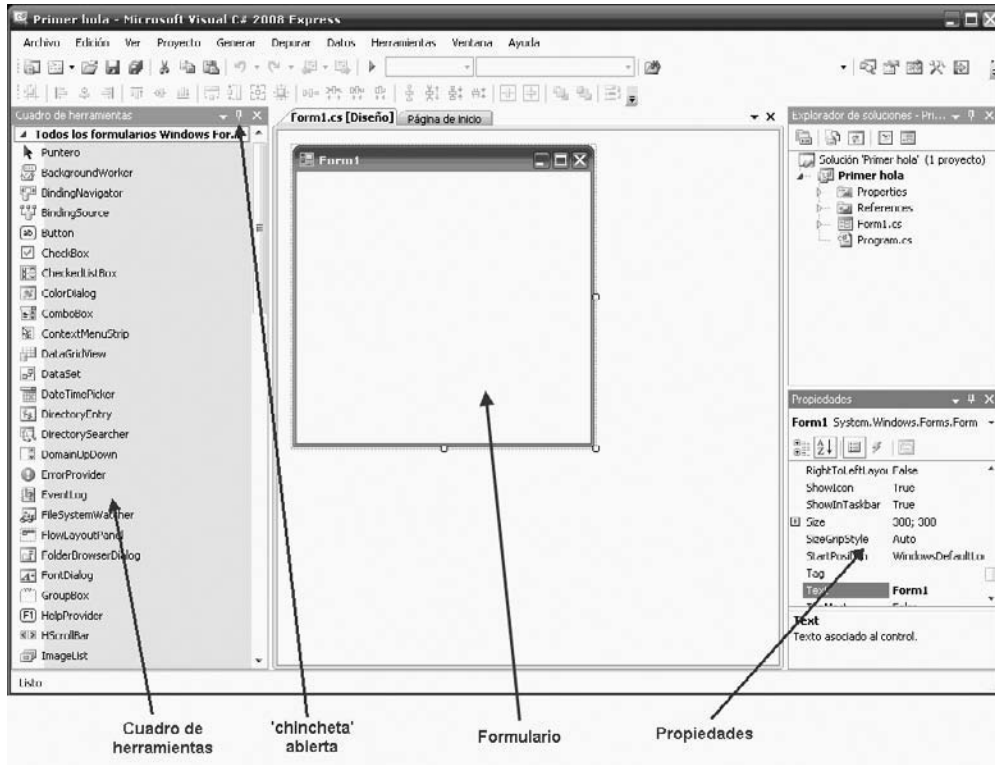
Primer hola - Microsoft Visual C# 2008 Express

Archivo Edición Ver Proyecto Generar Depurar Datos Herramientas Ventana Ayuda

Cuadro de herramientas

Todos los formularios Windows For...

Puntero
BackgroundWorker
BindingNavigator
BindingSource
Button
CheckBox
CheckedListBox
ColorDialog
ComboBox
ContextMenuStrip
DataGridView
DataSet
DateTimePicker
DirectoryEntry
DirectorySearcher
DomainUpDown
ErrorProvider
EventLog
FileSystemWatcher
FlowLayoutPanel
FolderBrowserDialog
FontDialog
GroupBox
HelpProvider
HScrollBar
ImageList

Form1.cs [Diseño] Página de inicio

Form1

Explorador de soluciones - Pri...

Solución 'Primer hola' (1 proyecto)
Primer hola
Properties
References
Form1.cs
Program.cs

Propiedades

Form1 System.Windows.Forms.Form

| | |
|---|---|
| RightToLeftLayout | False |
| ShowIcon | True |
| ShowInTaskbar | True |
| Size | 300; 300 |
| SizeGripStyle | Auto |
| StartPosition | WindowsDefaultLo |
| Tag | |
| Text | Form1 |

Text
Texto asociado al control.

Listo

Cuadro de herramientas

'chincheta' abierta

Formulario

Propiedades